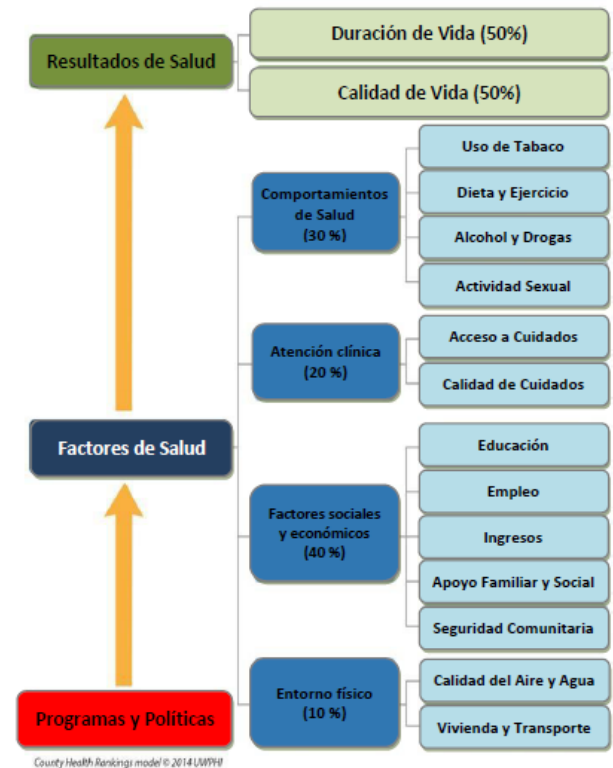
Resultados de Salud

Duración de Vida (50%)

Calidad de Vida (50%)

Comportamientos de Salud (30 %)

Uso de Tabaco

Dieta y Ejercicio

Alcohol y Drogas

Actividad Sexual

Atención clínica (20 %)

Acceso a Cuidados

Calidad de Cuidados

Factores de Salud

Factores sociales y económicos (40 %)

Educación

Empleo

Ingresos

Apoyo Familiar y Social

Seguridad Comunitaria

Entorno físico (10 %)

Calidad del Aire y Agua

Vivienda y Transporte

Programas y Políticas

County Health Rankings model © 2014 UWPHI